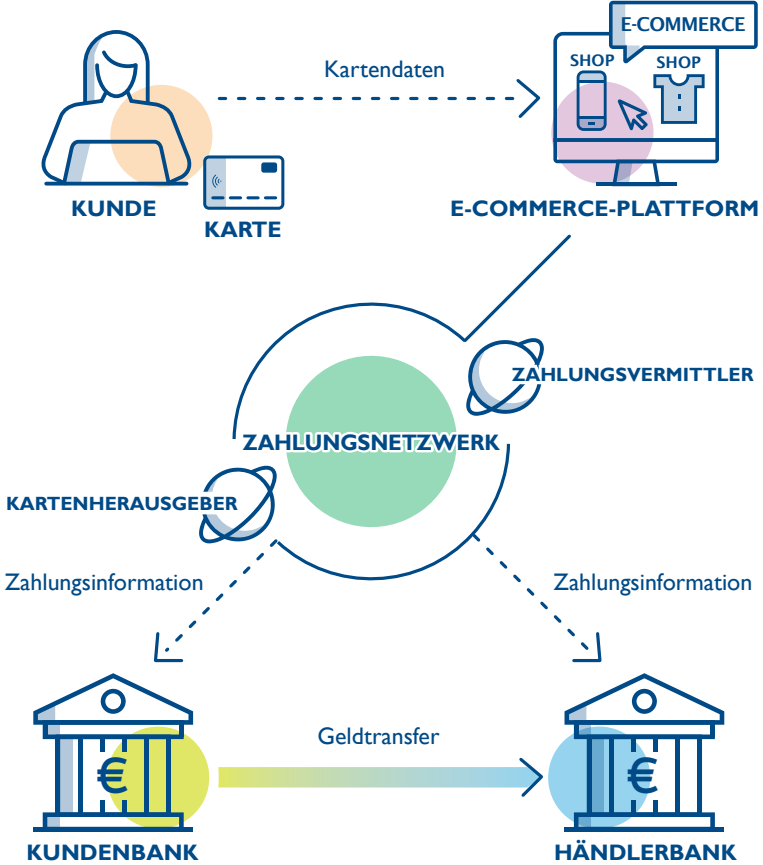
Kartendaten

E-COMMERCE

SHOP

SHOP

KUNDE

KARTE

E-COMMERCE-PLATTFORM

ZAHLUNGSVERMITTLER

ZAHLUNGSNETZWERK

KARTENHERAUSGEBER

Zahlungsinformation

Zahlungsinformation

Geldtransfer

€

€

KUNDENBANK

HÄNDLERBANK